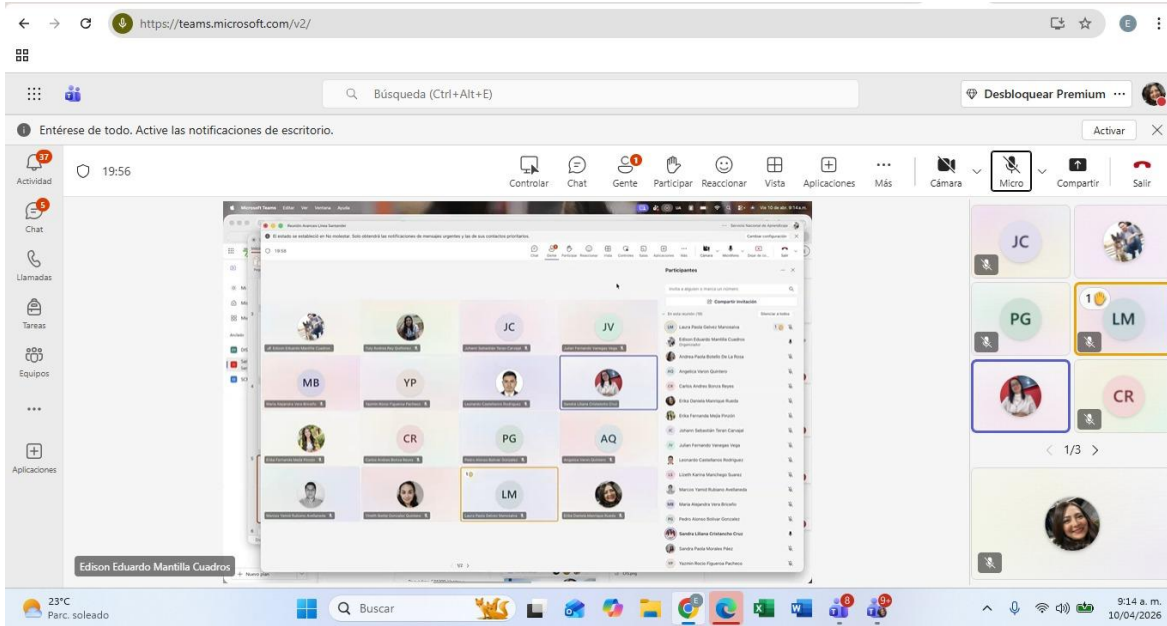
https://teams.microsoft.com/v2/

Búsqueda (Ctrl+Alt+E)

Desbloquear Premium ···

Entérese de todo. Active las notificaciones de escritorio.

Activar

37
Actividad

5
Chat

Llamadas

Tareas

Equipos

···

Aplicaciones

19:56

Controlar

Chat

1
Gente

Participar

Reaccionar

Vista

Aplicaciones

Más

Cámara

Micro

Compartir

Salir

JC

PG

1
LM

CR

< 1/3 >

Participantes

Compartir invitación

JC

JV

MB

YP

CR

PG

AQ

LM

Edison Eduardo Mantilla Cuadros

23°C
Parc. soleado

Buscar

9:14 a. m.
10/04/2026